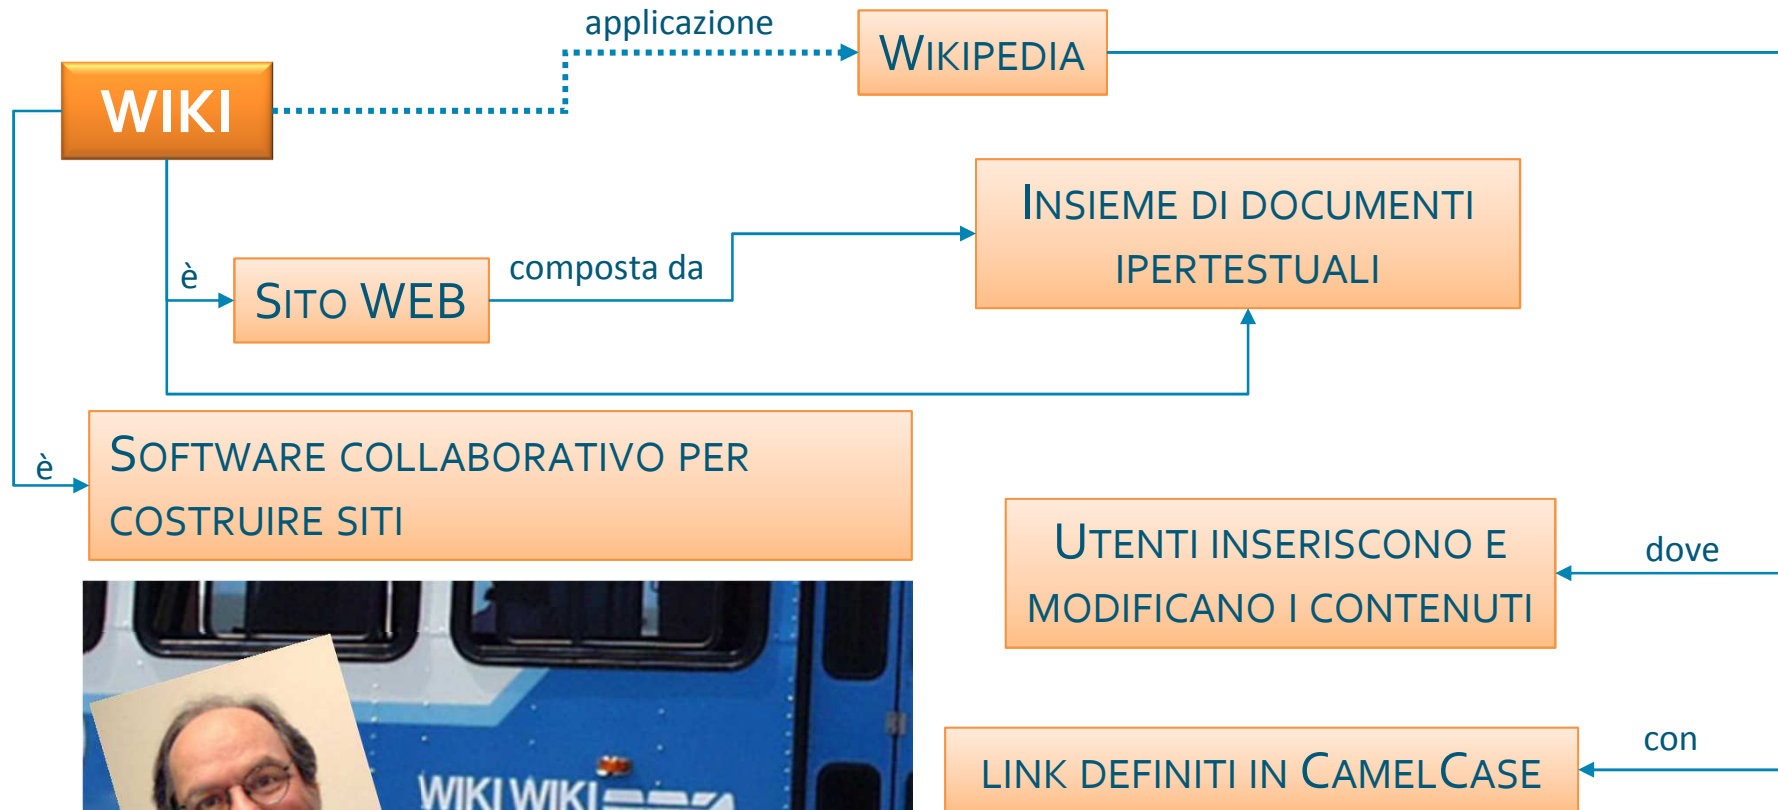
applicazione

WIKI

WIKIPEDIA

è

SITO WEB

composta da

INSIEME DI DOCUMENTI IPERTESTUALI

è

SOFTWARE COLLABORATIVO PER COSTRUIRE SITI

UTENTI INSERISCONO E MODIFICANO I CONTENUTI

dove

LINK DEFINITI IN CAMELCASE

con

WIKI WIKI